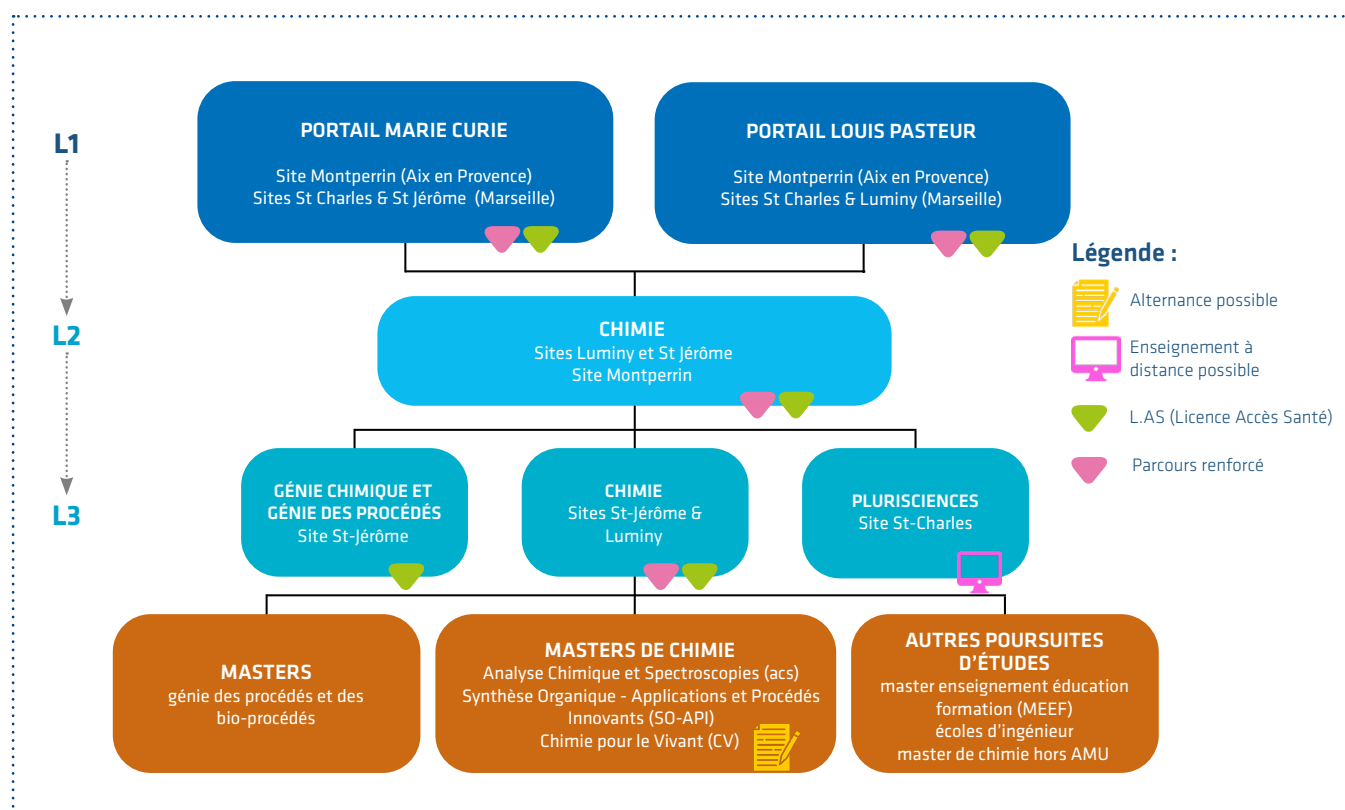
L1

L2

L3

PORTAIL MARIE CURIE

Site Montperrin (Aix en Provence)
Sites St Charles & St Jérôme (Marseille)

PORTAIL LOUIS PASTEUR

Site Montperrin (Aix en Provence)
Sites St Charles & Luminy (Marseille)

Légende :

Alternance possible

Enseignement à distance possible

L.AS (Licence Accès Santé)

Parcours renforcé

CHIMIE
Sites Luminy et St Jérôme
Site Montperrin

GÉNIE CHIMIQUE ET GÉNIE DES PROCÉDÉS
Site St-Jérôme

CHIMIE
Sites St-Jérôme & Luminy

PLURISCIENCES
Site St-Charles

MASTERS
génie des procédés et des bio-procédés

MASTERS DE CHIMIE
Analyse Chimique et Spectroscopies (acs)
Synthèse Organique - Applications et Procédés Innovants (SO-API)
Chimie pour le Vivant (CV)

AUTRES POURSUITES D'ÉTUDES
master enseignement éducation formation (MEEF)
écoles d'ingénieur
master de chimie hors AMU